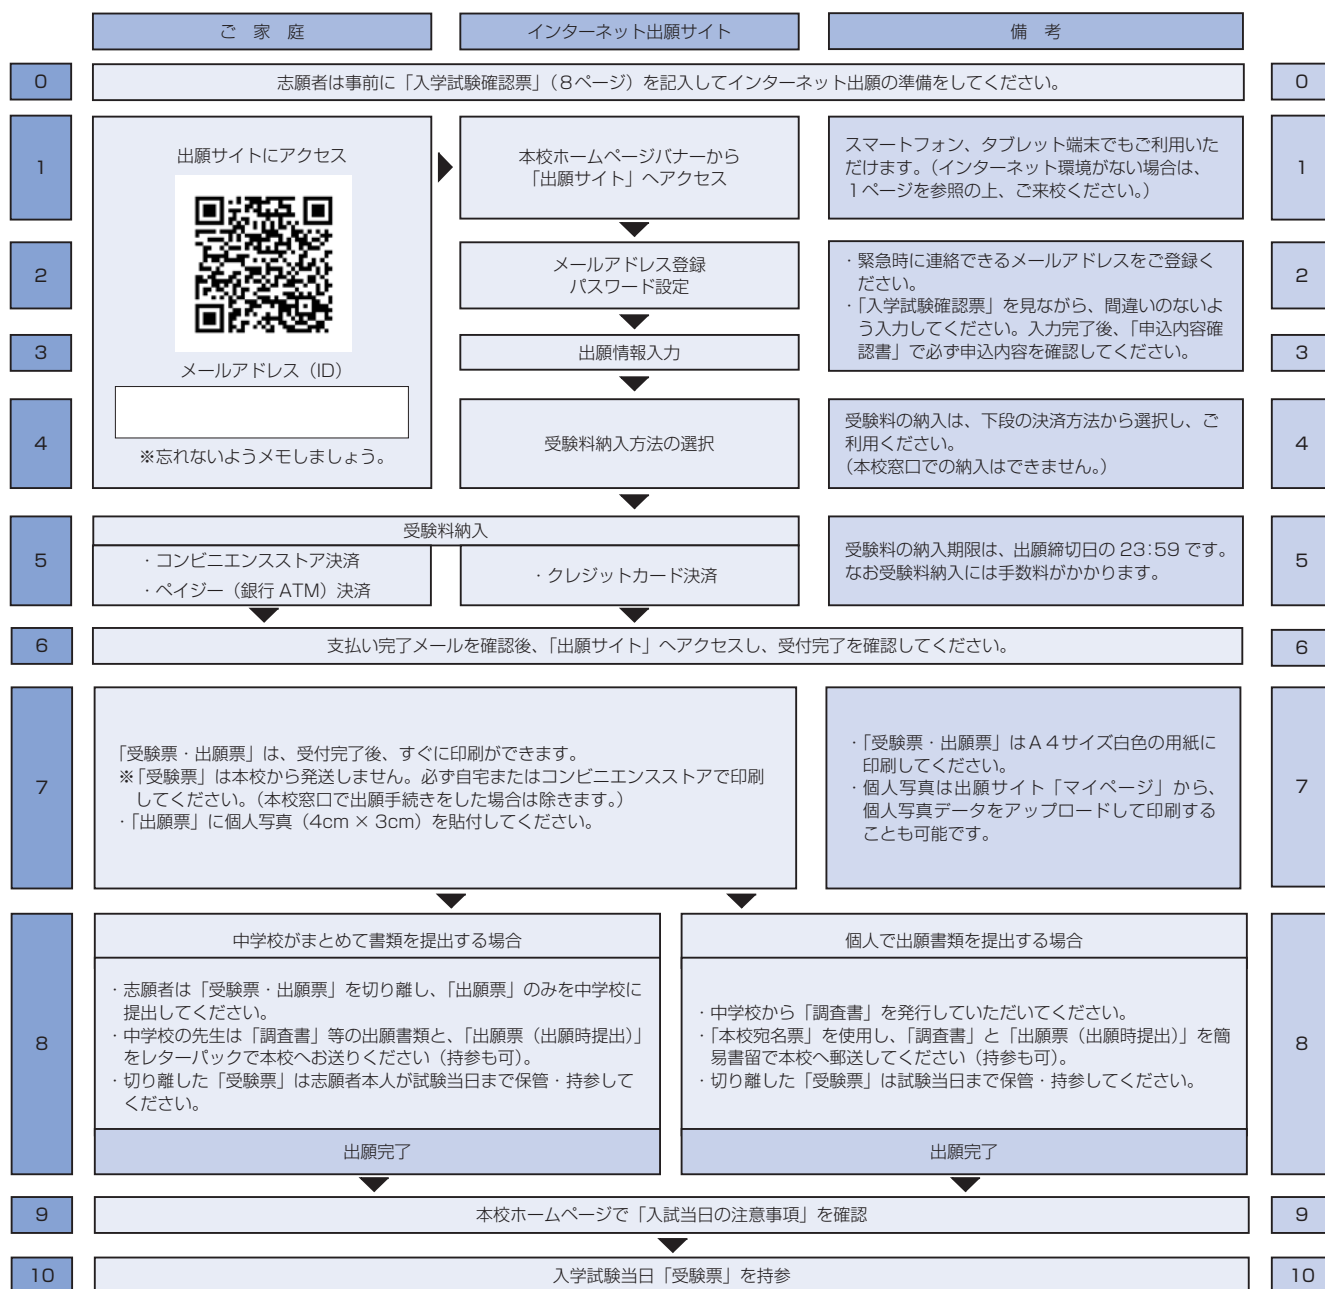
ご　家　庭

インターネット出願サイト

備　考

0

志願者は事前に「入学試験確認票」（8ページ）を記入してインターネット出願の準備をしてください。

0

1

出願サイトにアクセス

メールアドレス（ID）

※忘れないようメモしましょう。

本校ホームページバナーから「出願サイト」へアクセス

スマートフォン、タブレット端末でもご利用いただけます。（インターネット環境がない場合は、1ページを参照の上、ご来校ください。）

1

2

メールアドレス登録
パスワード設定

・緊急時に連絡できるメールアドレスをご登録ください。
・「入学試験確認票」を見ながら、間違いのないよう入力してください。入力完了後、「申込内容確認書」で必ず申込内容を確認してください。

2

3

出願情報入力

3

4

受験料納入方法の選択

受験料の納入は、下段の決済方法から選択し、ご利用ください。
（本校窓口での納入はできません。）

4

5

受験料納入

・コンビニエンスストア決済
・ペイジー（銀行 ATM）決済

・クレジットカード決済

受験料の納入期限は、出願締切日の 23:59 です。なお受験料納入には手数料がかかります。

5

6

支払い完了メールを確認後、「出願サイト」へアクセスし、受付完了を確認してください。

6

7

「受験票・出願票」は、受付完了後、すぐに印刷ができます。
※「受験票」は本校から発送しません。必ず自宅またはコンビニエンスストアで印刷してください。（本校窓口で出願手続きをした場合は除きます。）
・「出願票」に個人写真（4cm × 3cm）を貼付してください。

・「受験票・出願票」はA４サイズ白色の用紙に印刷してください。
・個人写真は出願サイト「マイページ」から、個人写真データをアップロードして印刷することも可能です。

7

8

中学校がまとめて書類を提出する場合

・志願者は「受験票・出願票」を切り離し、「出願票」のみを中学校に提出してください。
・中学校の先生は「調査書」等の出願書類と、「出願票（出願時提出）」をレターパックで本校へお送りください（持参も可）。
・切り離した「受験票」は志願者本人が試験当日まで保管・持参してください。

出願完了

個人で出願書類を提出する場合

・中学校から「調査書」を発行していただいてください。
・「本校宛名票」を使用し、「調査書」と「出願票（出願時提出）」を簡易書留で本校へ郵送してください（持参も可）。
・切り離した「受験票」は試験当日まで保管・持参してください。

出願完了

8

9

本校ホームページで「入試当日の注意事項」を確認

9

10

入学試験当日「受験票」を持参

10